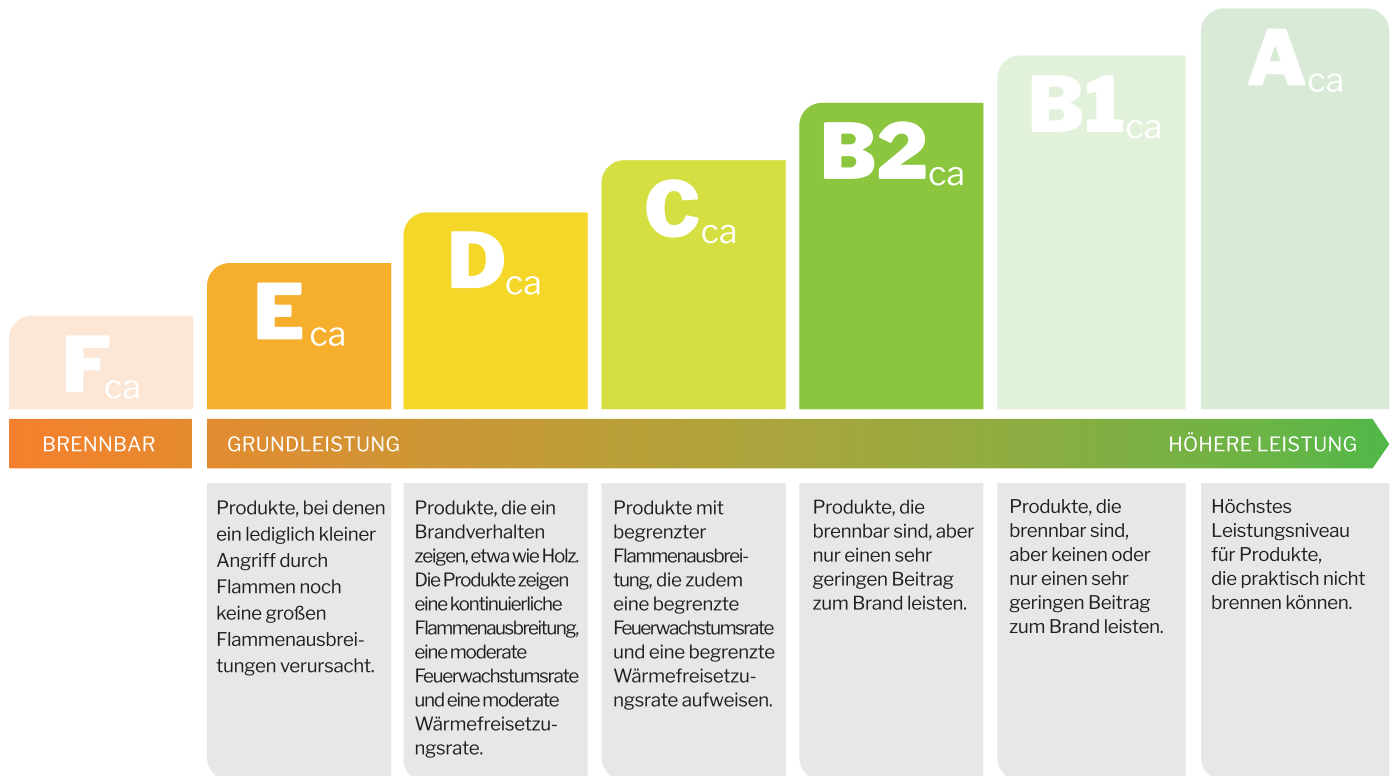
$F_{ca}$ $E_{ca}$ $D_{ca}$ $C_{ca}$ $B2_{ca}$ $B1_{ca}$ $A_{ca}$

BRENNBAR

GRUNDLEISTUNG

HÖHERE LEISTUNG

Produkte, bei denen ein lediglich kleiner Angriff durch Flammen noch keine großen Flammenausbreitungen verursacht.

Produkte, die ein Brandverhalten zeigen, etwa wie Holz. Die Produkte zeigen eine kontinuierliche Flammenausbreitung, eine moderate Feuerwachstumsrate und eine moderate Wärmefreisetzungsrate.

Produkte mit begrenzter Flammenausbreitung, die zudem eine begrenzte Feuerwachstumsrate und eine begrenzte Wärmefreisetzungsrate aufweisen.

Produkte, die brennbar sind, aber nur einen sehr geringen Beitrag zum Brand leisten.

Produkte, die brennbar sind, aber keinen oder nur einen sehr geringen Beitrag zum Brand leisten.

Höchstes Leistungsniveau für Produkte, die praktisch nicht brennen können.